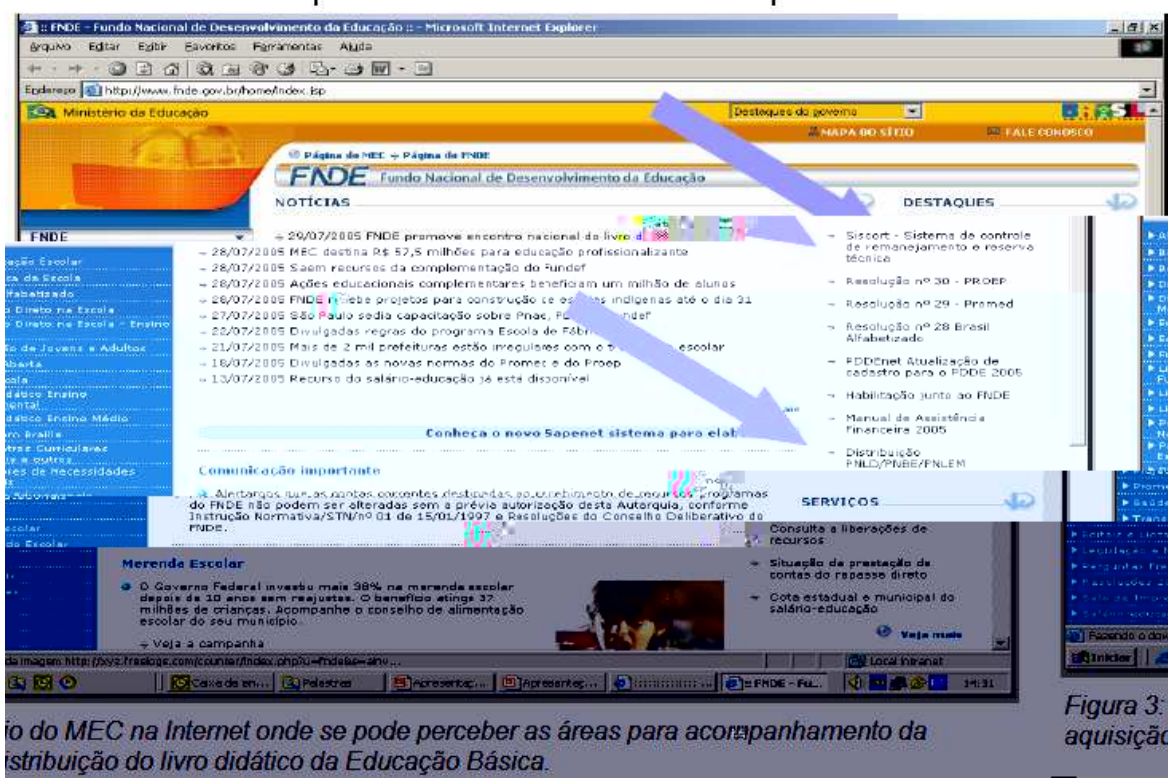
:: FNDE - Fundo Nacional de Desenvolvimento da Educação :: - Microsoft Internet Explorer

Arquivo Editar Exibir Favoritos Ferramentas Ajuda

Endereço http://www.fnde.gov.br/home/index.jsp

Ministério da Educação

Destaques do governo

BRASIL

MAPA DO SÍTIO

FALE CONOSCO

Página do MEC » Página do FNDE

FNDE Fundo Nacional de Desenvolvimento da Educação

NOTÍCIAS

DESTAQUES

FNDE

- 29/07/2005 FNDE promove encontro nacional do livro d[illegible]
- 28/07/2005 MEC destina R$ 57,5 milhões para educação profissionalizante
- 28/07/2005 Saem recursos da complementação do Fundef
- 28/07/2005 Ações educacionais complementares beneficiam um milhão de alunos
- 26/07/2005 FNDE recebe projetos para construção de escolas indígenas até o dia 31
- 27/07/2005 São Paulo sedia capacitação sobre Pnae, P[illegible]undef
- 22/07/2005 Divulgadas regras do programa Escola de Fábr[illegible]
- 21/07/2005 Mais de 2 mil prefeituras estão irregulares com o t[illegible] escolar
- 18/07/2005 Divulgadas as novas normas do Promec e do Proep
- 13/07/2005 Recurso do salário-educação já está disponível

- Siscort - Sistema de controle de remanejamento e reserva técnica
- Resolução nº 30 - PROEP
- Resolução nº 29 - Promed
- Resolução nº 28 Brasil Alfabetizado
- PDDEnet Atualização de cadastro para o PDDE 2005
- Habilitação junto ao FNDE
- Manual de Assistência Financeira 2005
- Distribuição PNLD/PNBE/PNLEM

Conheça o novo Sapenet sistema para elab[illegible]

Comunicação importante

Alertamos que as contas correntes destinadas ao recebimento de recursos programas do FNDE não podem ser alteradas sem a prévia autorização desta Autarquia, conforme Instrução Normativa/STN/nº 01 de 15/01/1997 e Resoluções do Conselho Deliberativo do FNDE.

SERVIÇOS

Consulta a liberações de recursos

Situação da prestação de contas do repasse direto

Cota estadual e municipal do salário-educação

Veja mais

Merenda Escolar

O Governo Federal investiu mais 38% na merenda escolar depois de 10 anos sem reajustes. O benefício atinge 37 milhões de crianças. Acompanhe o conselho de alimentação escolar do seu município.

Veja a campanha

ação Escolar
a da Escola
lfabetizado
Direto na Escola
Direto na Escola - Ensino
o de Jovens e Adultos
Aberta
cola
dático Ensino
ental
dático Ensino Médio
ro Braille
etros Curriculares
s e outros
es de Necessidades
s Educacionais
scolar
do Escolar

da imagem http://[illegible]

Local intranet

Iniciar Caixa de en... Palestras Apresentaç... Apresentaç... FNDE - Fu... 14:31

Fazendo o dow

Iniciar

io do MEC na Internet onde se pode perceber as áreas para acompanhamento da istribuição do livro didático da Educação Básica.

Figura 3: aquisição